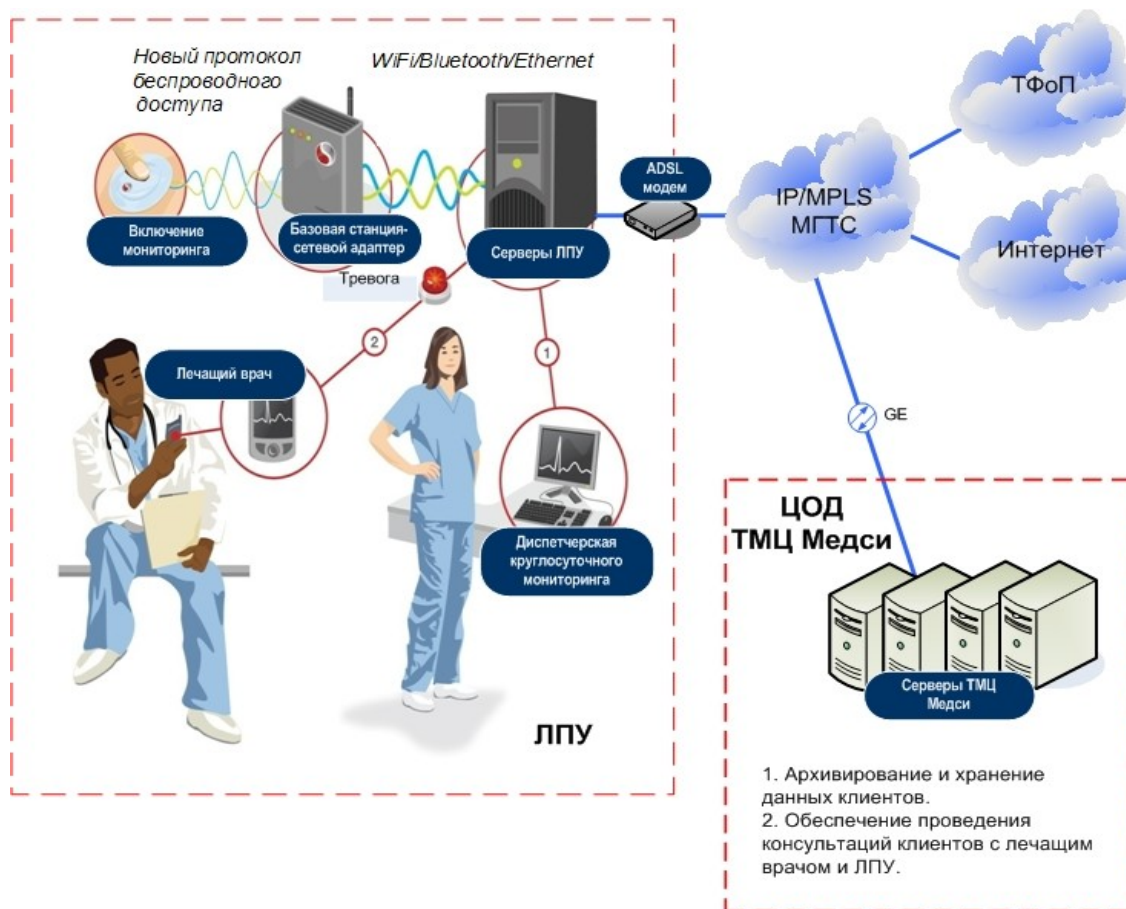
Новый протокол беспроводного доступа

WiFi/Bluetooth/Ethernet

ТФоП

ADSL модем

IP/MPLS МГТС

Интернет

Включение мониторинга

Базовая станция-сетевой адаптер

Серверы ЛПУ

Тревога

2

1

Лечащий врач

GE

Диспетчерская круглосуточного мониторинга

ЦОД ТМЦ Медси

Серверы ТМЦ Медси

ЛПУ

1. Архивирование и хранение данных клиентов.
2. Обеспечение проведения консультаций клиентов с лечащим врачом и ЛПУ.